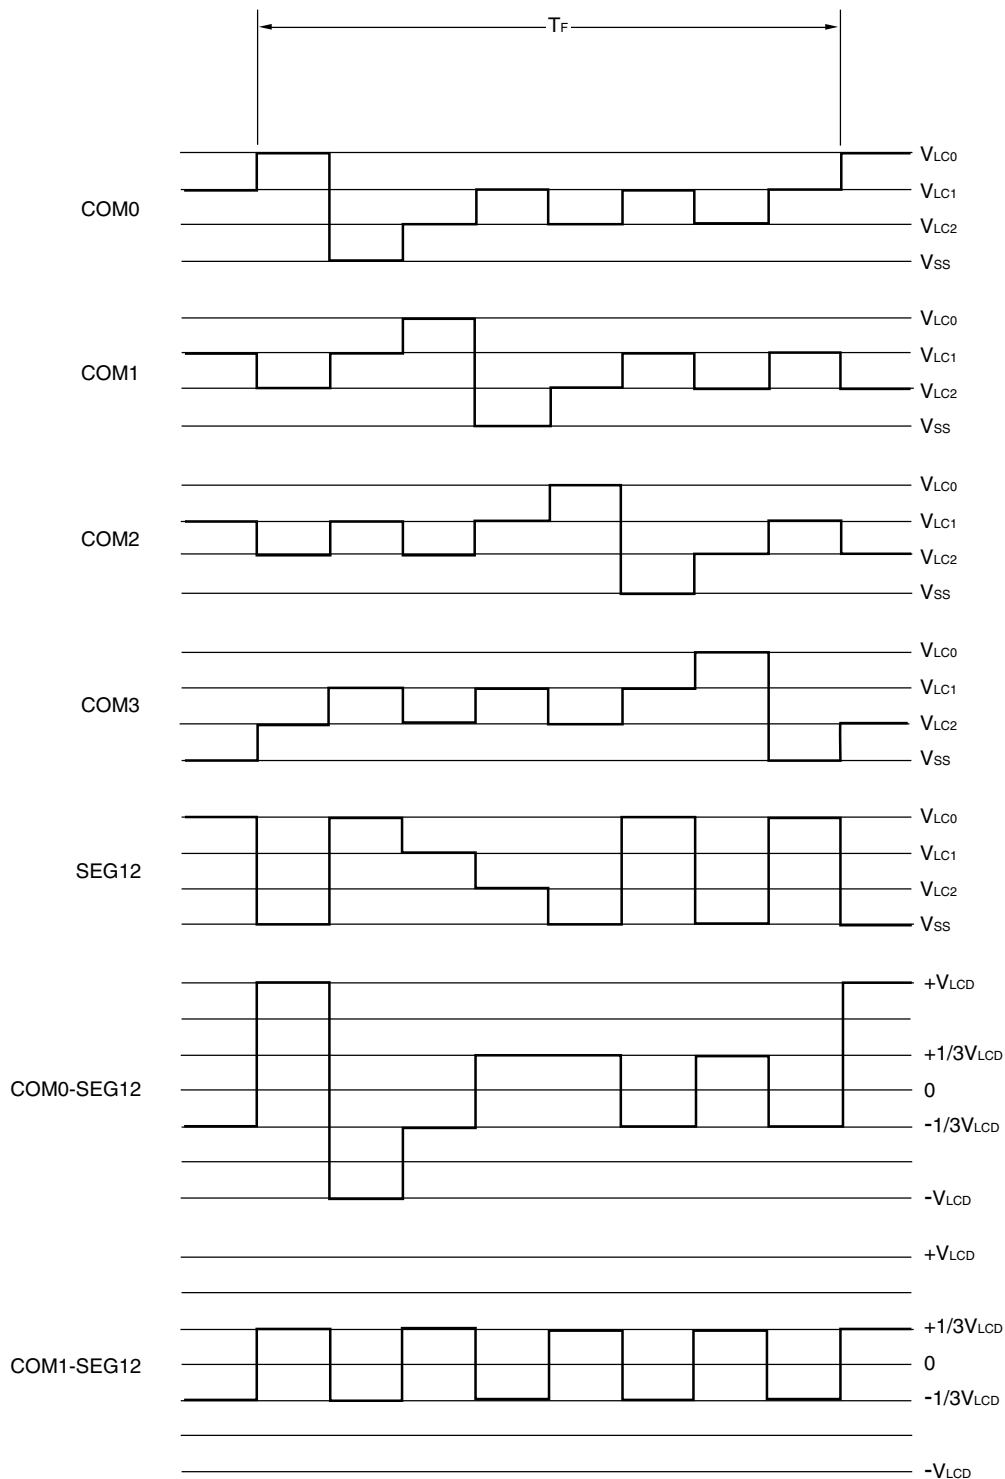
$T_F$

COM0

$V_{LC0}$

$V_{LC1}$

$V_{LC2}$

$V_{SS}$

COM1

$V_{LC0}$

$V_{LC1}$

$V_{LC2}$

$V_{SS}$

COM2

$V_{LC0}$

$V_{LC1}$

$V_{LC2}$

$V_{SS}$

COM3

$V_{LC0}$

$V_{LC1}$

$V_{LC2}$

$V_{SS}$

SEG12

$V_{LC0}$

$V_{LC1}$

$V_{LC2}$

$V_{SS}$

COM0-SEG12

$+V_{LCD}$

$+1/3V_{LCD}$

0

$-1/3V_{LCD}$

$-V_{LCD}$

COM1-SEG12

$+V_{LCD}$

$+1/3V_{LCD}$

0

$-1/3V_{LCD}$

$-V_{LCD}$